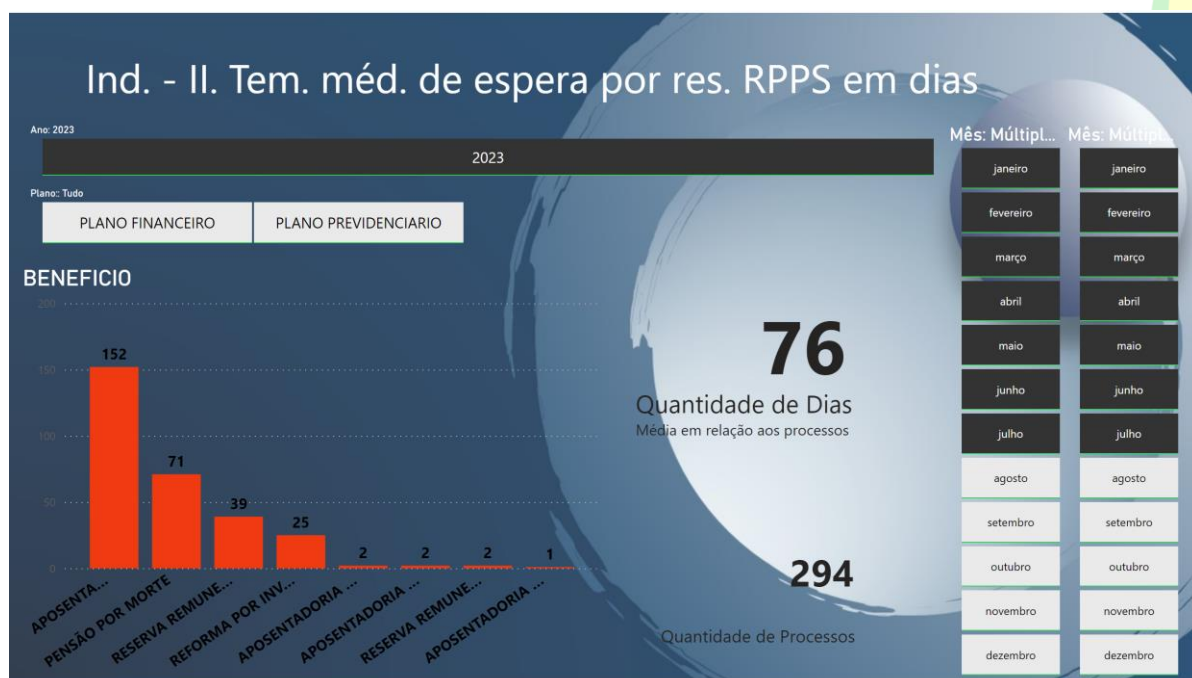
Ind. - II. Tem. méd. de espera por res. RPPS em dias

Ano: 2023

2023

Plano: Tudo

PLANO FINANCEIRO

PLANO PREVIDENCIARIO

BENEFICIO

200
150
100
50
0

152
71
39
25
2
2
2
1

APOSENTA...
PENSÃO POR MORTE
RESERVA REMUNE...
REFORMA POR INV...
APOSENTADORIA ...
APOSENTADORIA ...
RESERVA REMUNE...
APOSENTADORIA ...

76
Quantidade de Dias
Média em relação aos processos

294
Quantidade de Processos

Mês: Múltipl...
janeiro
fevereiro
março
abril
maio
junho
julho
agosto
setembro
outubro
novembro
dezembro

Mês: Múltipl...
janeiro
fevereiro
março
abril
maio
junho
julho
agosto
setembro
outubro
novembro
dezembro